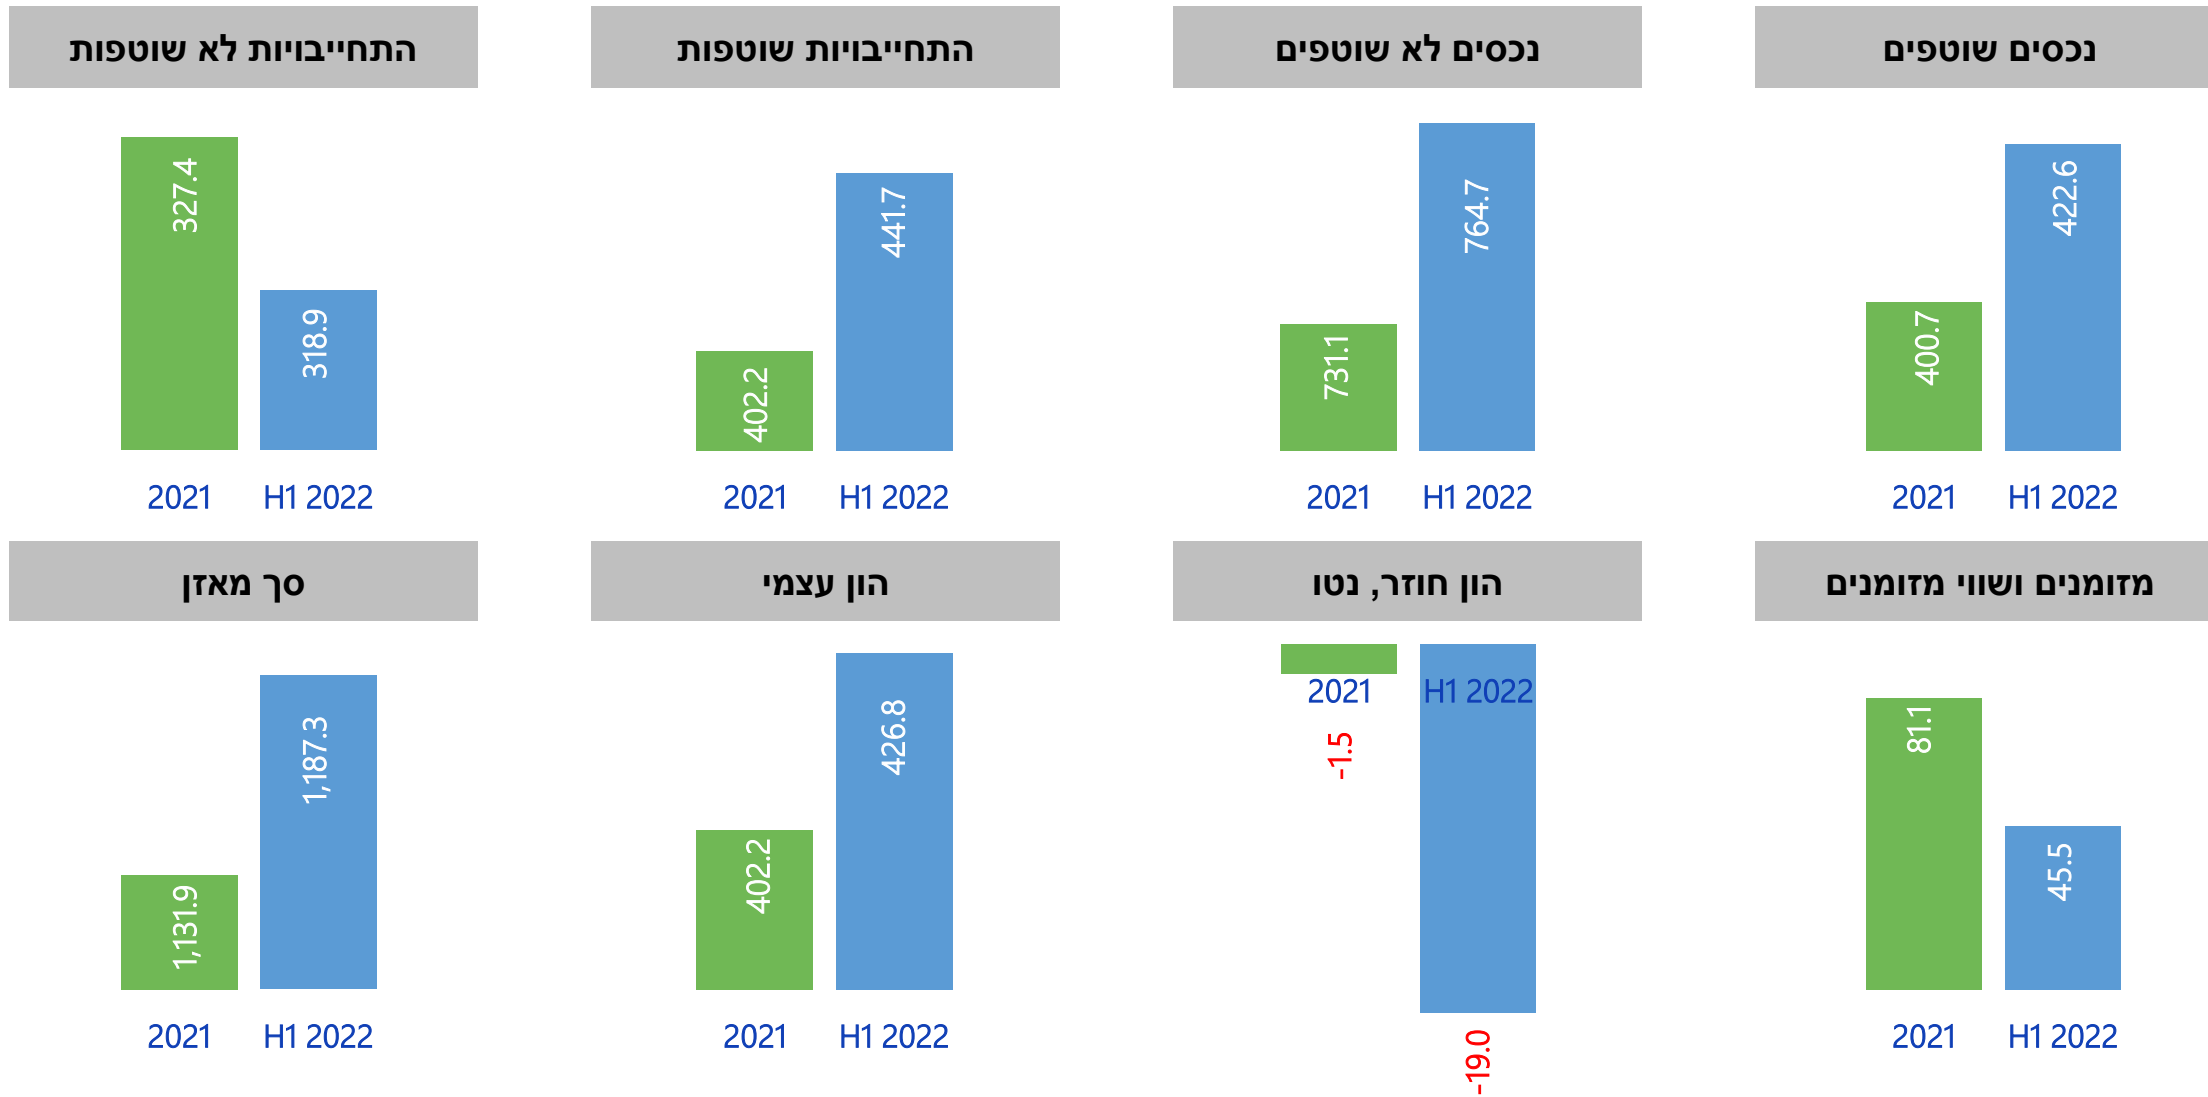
נכסים שוטפים

400.7
422.6
2021 H1 2022

נכסים לא שוטפים

731.1
764.7
2021 H1 2022

התחייבויות שוטפות

402.2
441.7
2021 H1 2022

התחייבויות לא שוטפות

327.4
318.9
2021 H1 2022

מזומנים ושווי מזומנים

81.1
45.5
2021 H1 2022

הון חוזר, נטו

2021 H1 2022
-1.5
-19.0

הון עצמי

402.2
426.8
2021 H1 2022

סך מאזן

1,131.9
1,187.3
2021 H1 2022